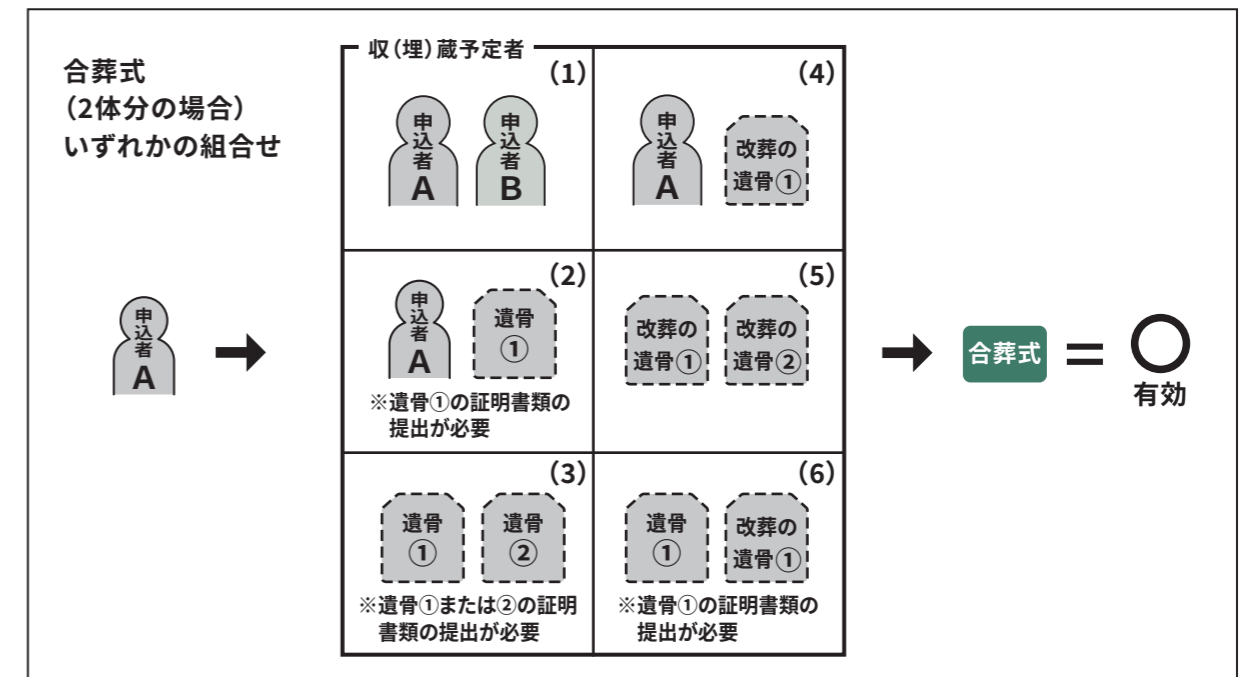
合葬式
(2体分の場合)
いずれかの組合せ

申込者
A

収(埋)蔵予定者

(1)
申込者
A
申込者
B

(4)
申込者
A
改葬の
遺骨①

(2)
申込者
A
遺骨
①
※遺骨①の証明書類の提出が必要

(5)
改葬の
遺骨①
改葬の
遺骨②

(3)
遺骨
①
遺骨
②
※遺骨①または②の証明書類の提出が必要

(6)
遺骨
①
改葬の
遺骨①
※遺骨①の証明書類の提出が必要

合葬式 = ○
有効